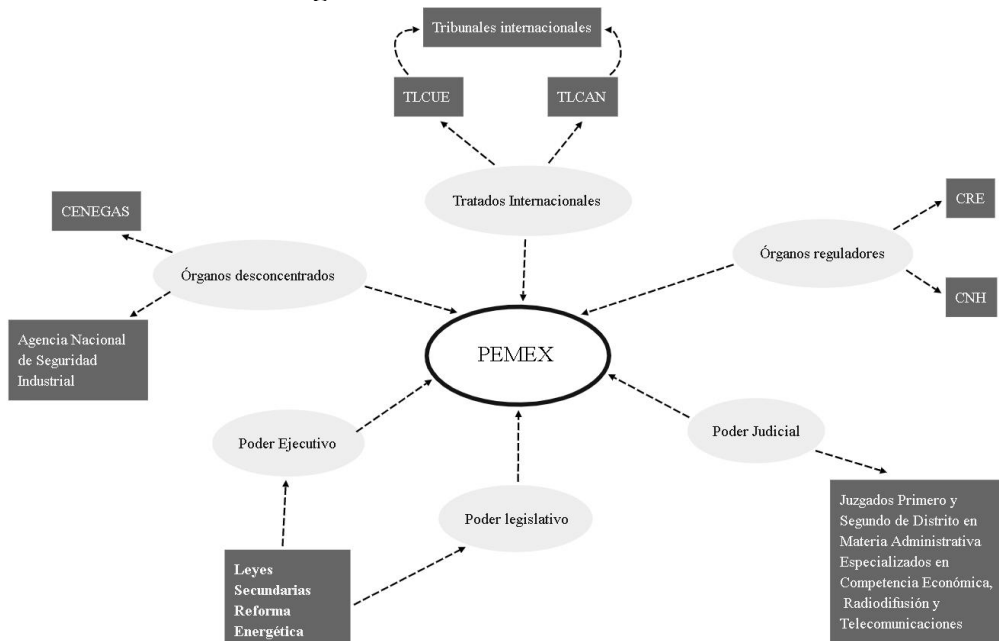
Tribunales internacionales

TLCUE

TLCAN

Tratados Internacionales

CENEGAS

Órganos desconcentrados

Agencia Nacional de Seguridad Industrial

CRE

Órganos reguladores

CNH

PEMEX

Poder Ejecutivo

Poder Judicial

Poder legislativo

Leyes Secundarias Reforma Energética

Juzgados Primero y Segundo de Distrito en Materia Administrativa Especializados en Competencia Económica, Radiodifusión y Telecomunicaciones